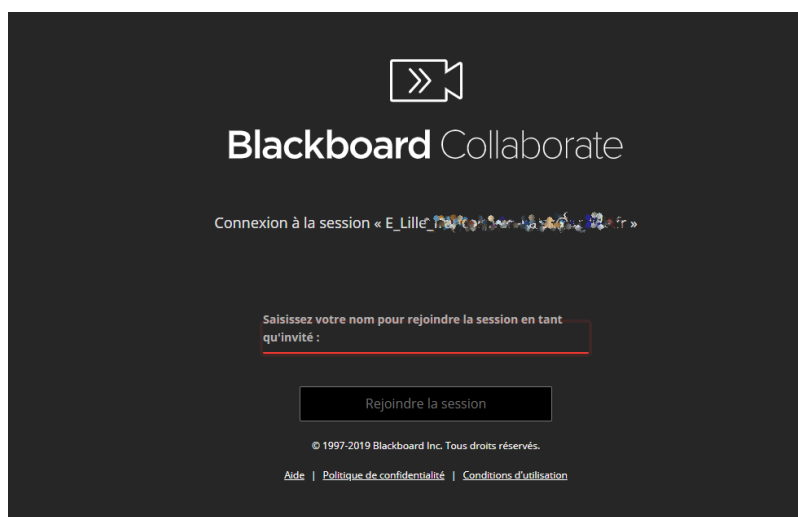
Blackboard Collaborate

Connexion à la session « E_Lille_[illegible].fr »

Saisissez votre nom pour rejoindre la session en tant qu'invité :

Rejoindre la session

© 1997-2019 Blackboard Inc. Tous droits réservés.

Aide | Politique de confidentialité | Conditions d'utilisation